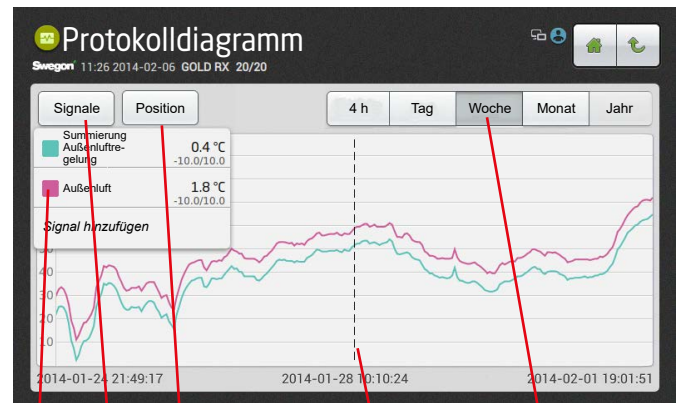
Protokolldiagramm

Swegon 11:26 2014-02-06 GOLD RX 20/20

Signale

Position

4 h

Tag

Woche

Monat

Jahr

Summierung Außenluftregelung 0.4 °C -10.0/10.0

Außenluft 1.8 °C -10.0/10.0

Signal hinzufügen

40

30

20

10

2014-01-24 21:49:17

2014-01-28 10:10:24

2014-02-01 19:01:51